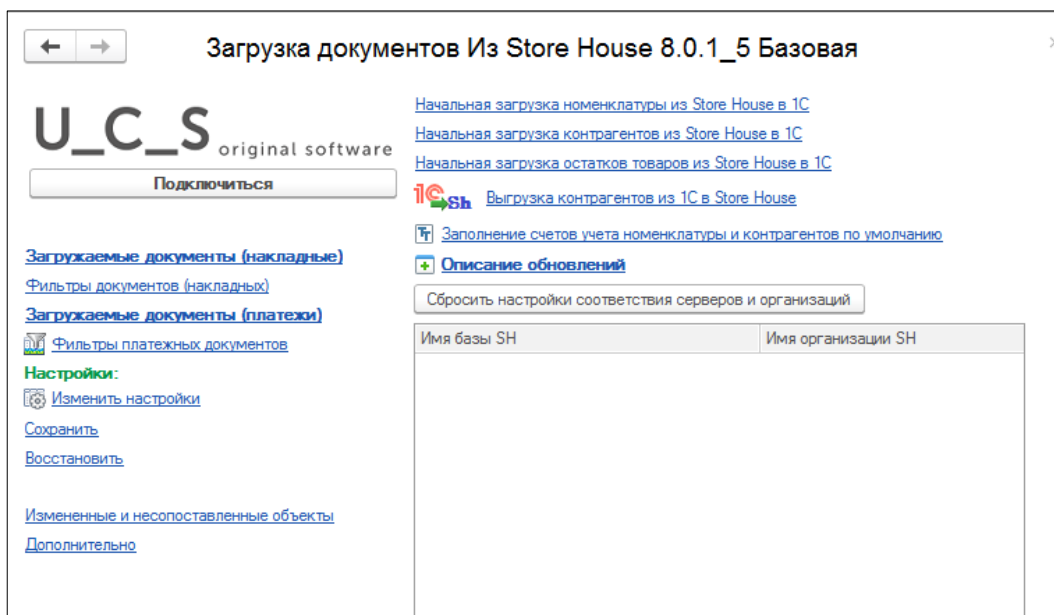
Загрузка документов Из Store House 8.0.1_5 Базовая

U_C_S original software

Подключиться

Загружаемые документы (накладные)

Фильтры документов (накладных)

Загружаемые документы (платежи)

Фильтры платежных документов

Настройки:

Изменить настройки

Сохранить

Восстановить

Измененные и несопоставленные объекты

Дополнительно

Начальная загрузка номенклатуры из Store House в 1С

Начальная загрузка контрагентов из Store House в 1С

Начальная загрузка остатков товаров из Store House в 1С

1С Sh Выгрузка контрагентов из 1С в Store House

Заполнение счетов учета номенклатуры и контрагентов по умолчанию

Описание обновлений

Сбросить настройки соответствия серверов и организаций

| Имя базы SH | Имя организации SH |
|---|---|